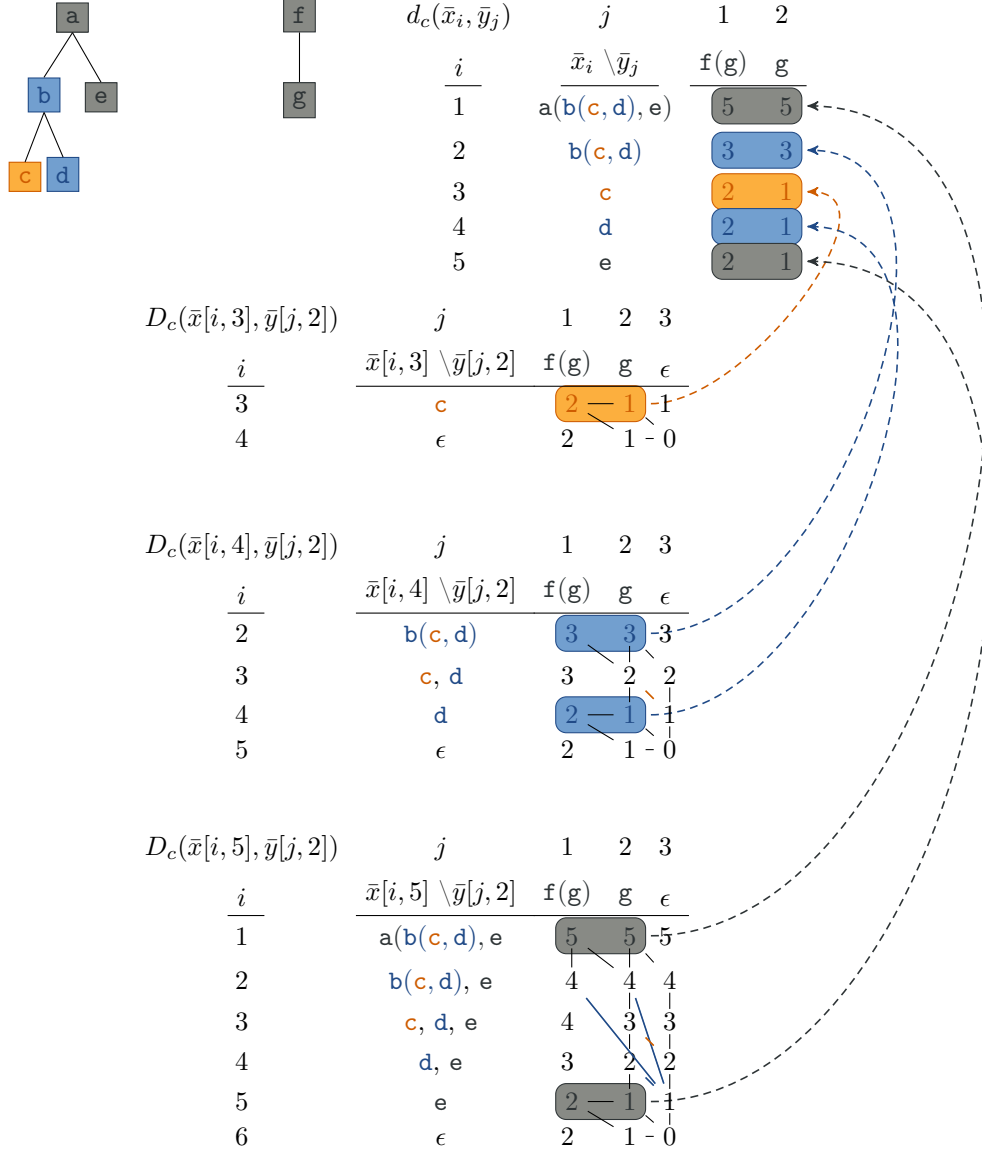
a
b
e
c
d

f
g

| $d_c(\bar{x}_i, \bar{y}_j)$ | $j$ | 1 | 2 |
|---|---|---|---|
| $i$ | $\bar{x}_i \setminus \bar{y}_j$ | f(g) | g |
| 1 | a(b(c, d), e) | 5 | 5 |
| 2 | b(c, d) | 3 | 3 |
| 3 | c | 2 | 1 |
| 4 | d | 2 | 1 |
| 5 | e | 2 | 1 |

| $D_c(\bar{x}[i,3], \bar{y}[j,2])$ | $j$ | 1 | 2 | 3 |
|---|---|---|---|---|
| $i$ | $\bar{x}[i,3] \setminus \bar{y}[j,2]$ | f(g) | g | $\epsilon$ |
| 3 | c | 2 | 1 | 1 |
| 4 | $\epsilon$ | 2 | 1 | 0 |

| $D_c(\bar{x}[i,4], \bar{y}[j,2])$ | $j$ | 1 | 2 | 3 |
|---|---|---|---|---|
| $i$ | $\bar{x}[i,4] \setminus \bar{y}[j,2]$ | f(g) | g | $\epsilon$ |
| 2 | b(c, d) | 3 | 3 | 3 |
| 3 | c, d | 3 | 2 | 2 |
| 4 | d | 2 | 1 | 1 |
| 5 | $\epsilon$ | 2 | 1 | 0 |

| $D_c(\bar{x}[i,5], \bar{y}[j,2])$ | $j$ | 1 | 2 | 3 |
|---|---|---|---|---|
| $i$ | $\bar{x}[i,5] \setminus \bar{y}[j,2]$ | f(g) | g | $\epsilon$ |
| 1 | a(b(c, d), e | 5 | 5 | 5 |
| 2 | b(c, d), e | 4 | 4 | 4 |
| 3 | c, d, e | 4 | 3 | 3 |
| 4 | d, e | 3 | 2 | 2 |
| 5 | e | 2 | 1 | 1 |
| 6 | $\epsilon$ | 2 | 1 | 0 |